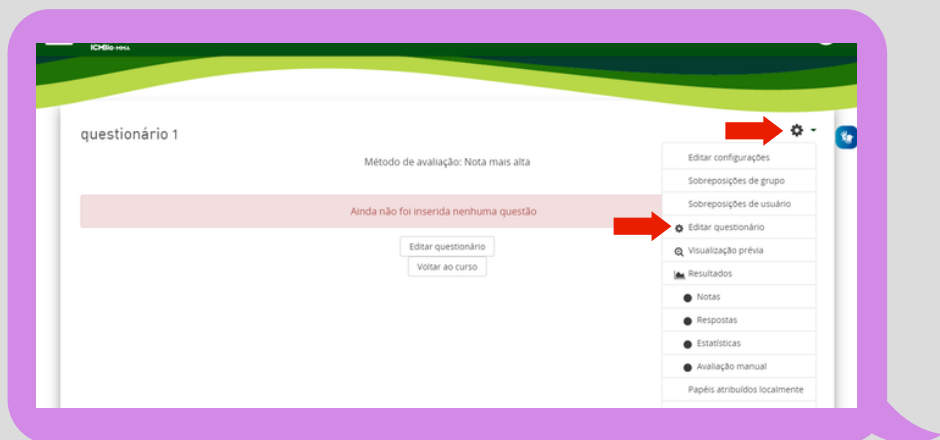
ICMBio-MMA

questionário 1

Método de avaliação: Nota mais alta

Ainda não foi inserida nenhuma questão

Editar questionário

Voltar ao curso

Editar configurações
Sobreposições de grupo
Sobreposições de usuário
Editar questionário
Visualização prévia
Resultados
Notas
Respostas
Estatísticas
Avaliação manual
Papéis atribuídos localmente